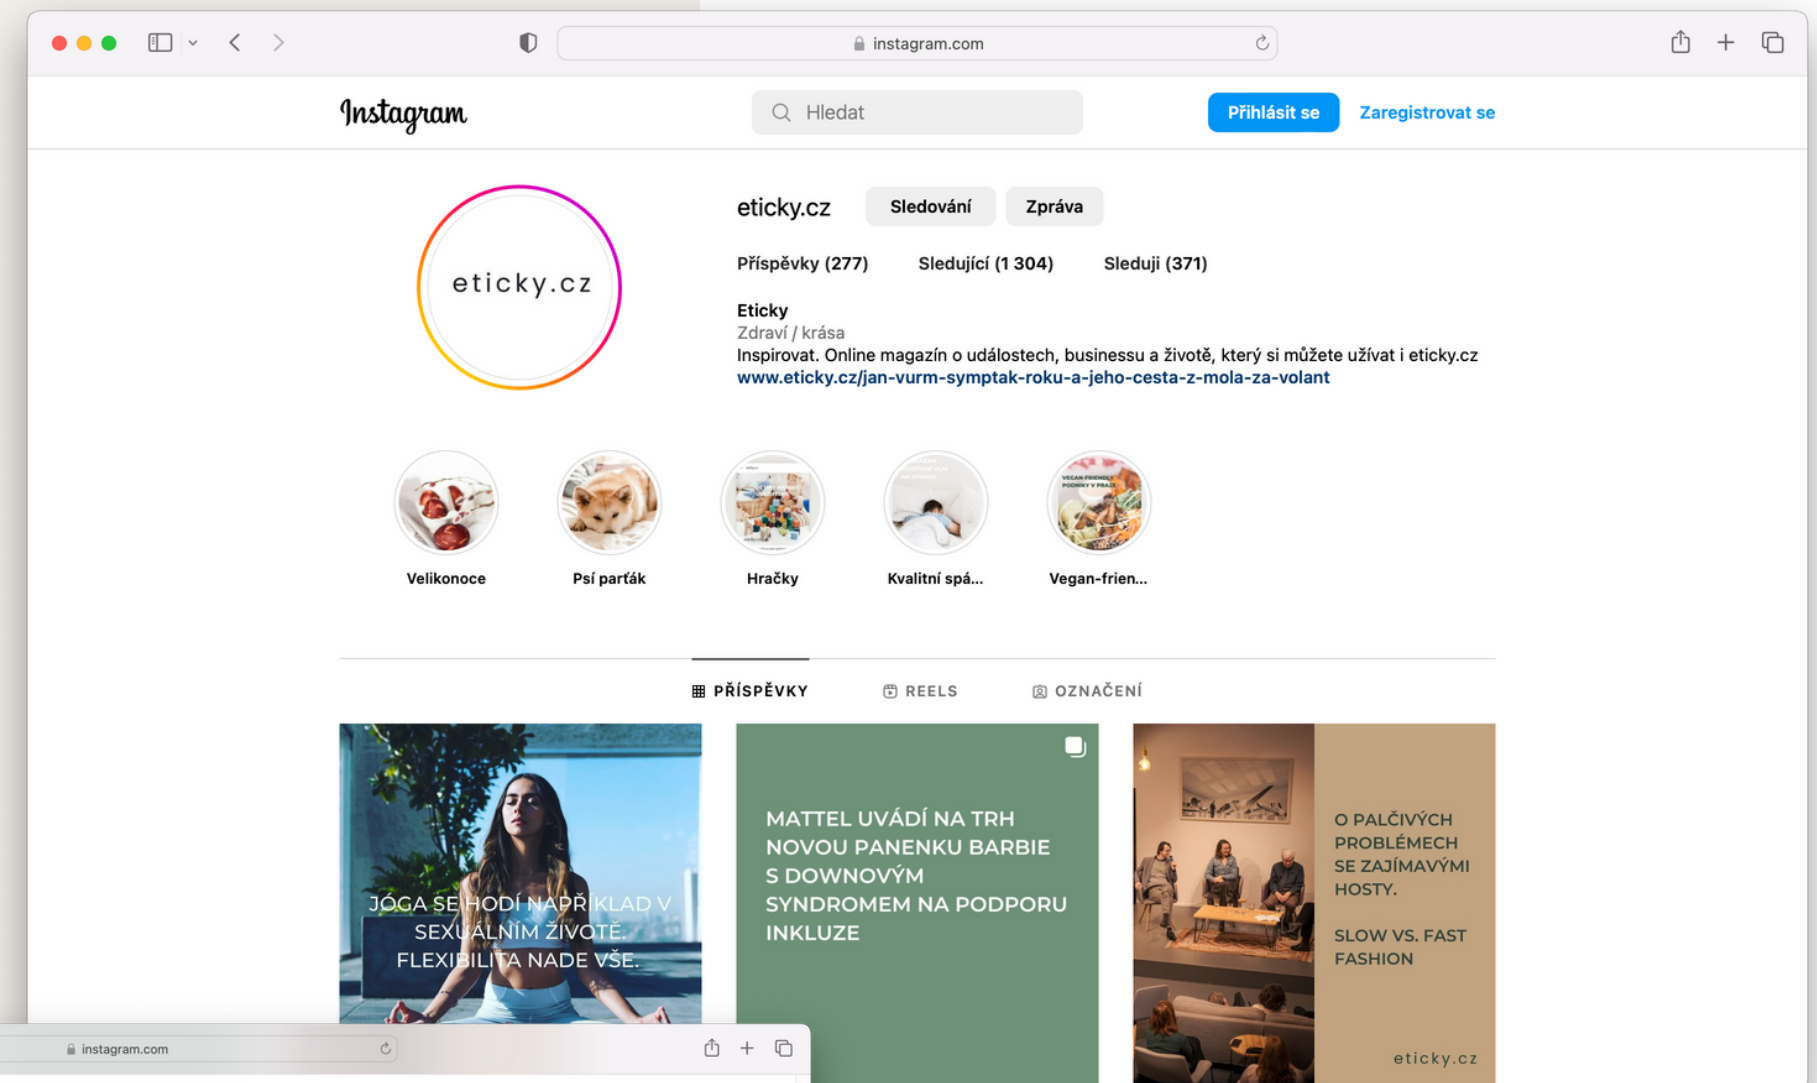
instagram.com

Instagram

Hledat

Přihlásit se

Zaregistrovat se

eticky.cz

eticky.cz

Sledování

Zpráva

Příspěvky (277)

Sledující (1 304)

Sleduji (371)

Eticky

Zdraví / krása

Inspirovat. Online magazín o událostech, businessu a životě, který si můžete užívat i eticky.cz

www.eticky.cz/jan-vurm-symptak-roku-a-jeho-cesta-z-mola-za-volant

Velikonoce

Psí parťák

Hračky

Kvalitní spá...

Vegan-frien...

PŘÍSPĚVKY

REELS

OZNAČENÍ

JÓGA SE HODÍ NAPŘÍKLAD V SEXUÁLNÍM ŽIVOTĚ. FLEXIBILITA NADE VŠE.

MATTEL UVÁDÍ NA TRH NOVOU PANENKU BARBIE S DOWNOVÝM SYNDROMEM NA PODPORU INKLUZE

O PALČIVÝCH PROBLÉMECH SE ZAJÍMAVÝMI HOSTY.

SLOW VS. FAST FASHION

eticky.cz

instagram.com